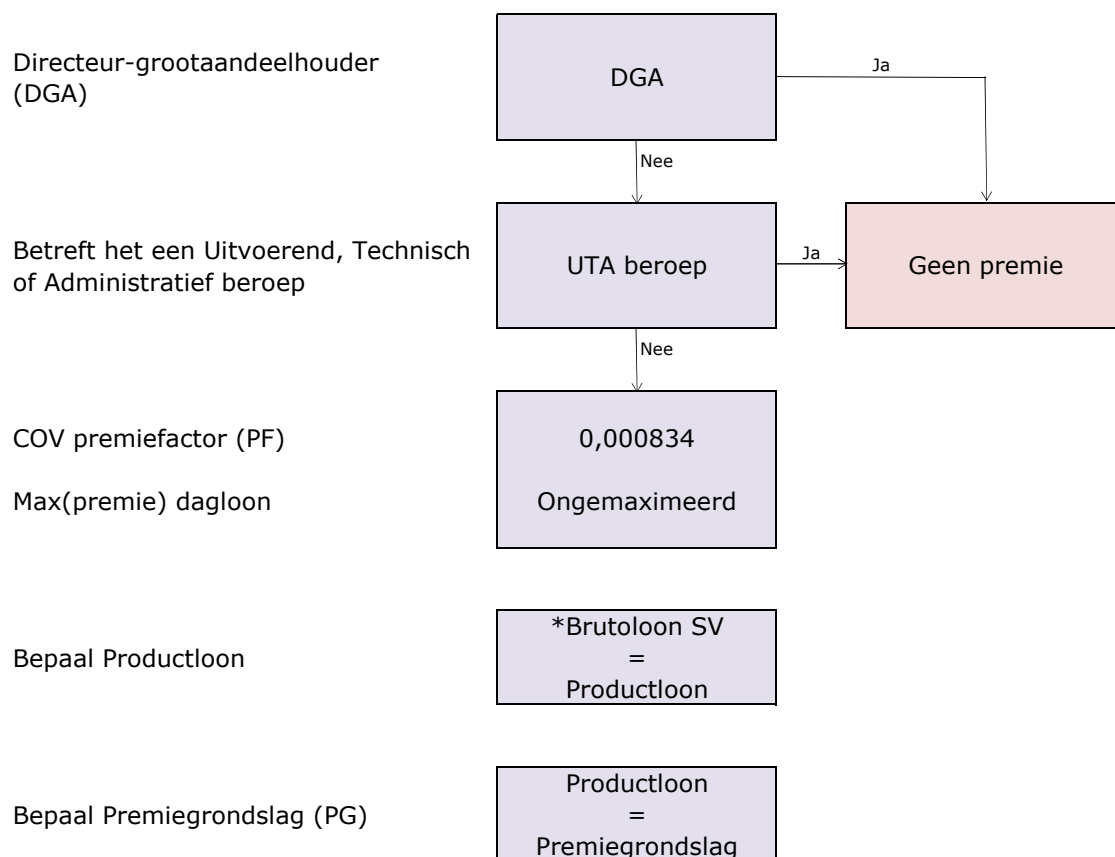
Directeur-grootaandeelhouder (DGA)

DGA

Ja

Nee

Betreft het een Uitvoerend, Technisch of Administratief beroep

UTA beroep

Ja

Geen premie

Nee

COV premiefactor (PF)

Max(premie) dagloon

0,000834

Ongemaximeerd

Bepaal Productloon

*Brutoloon SV
=
Productloon

Bepaal Premiegrondslag (PG)

Productloon
=
Premiegrondslag